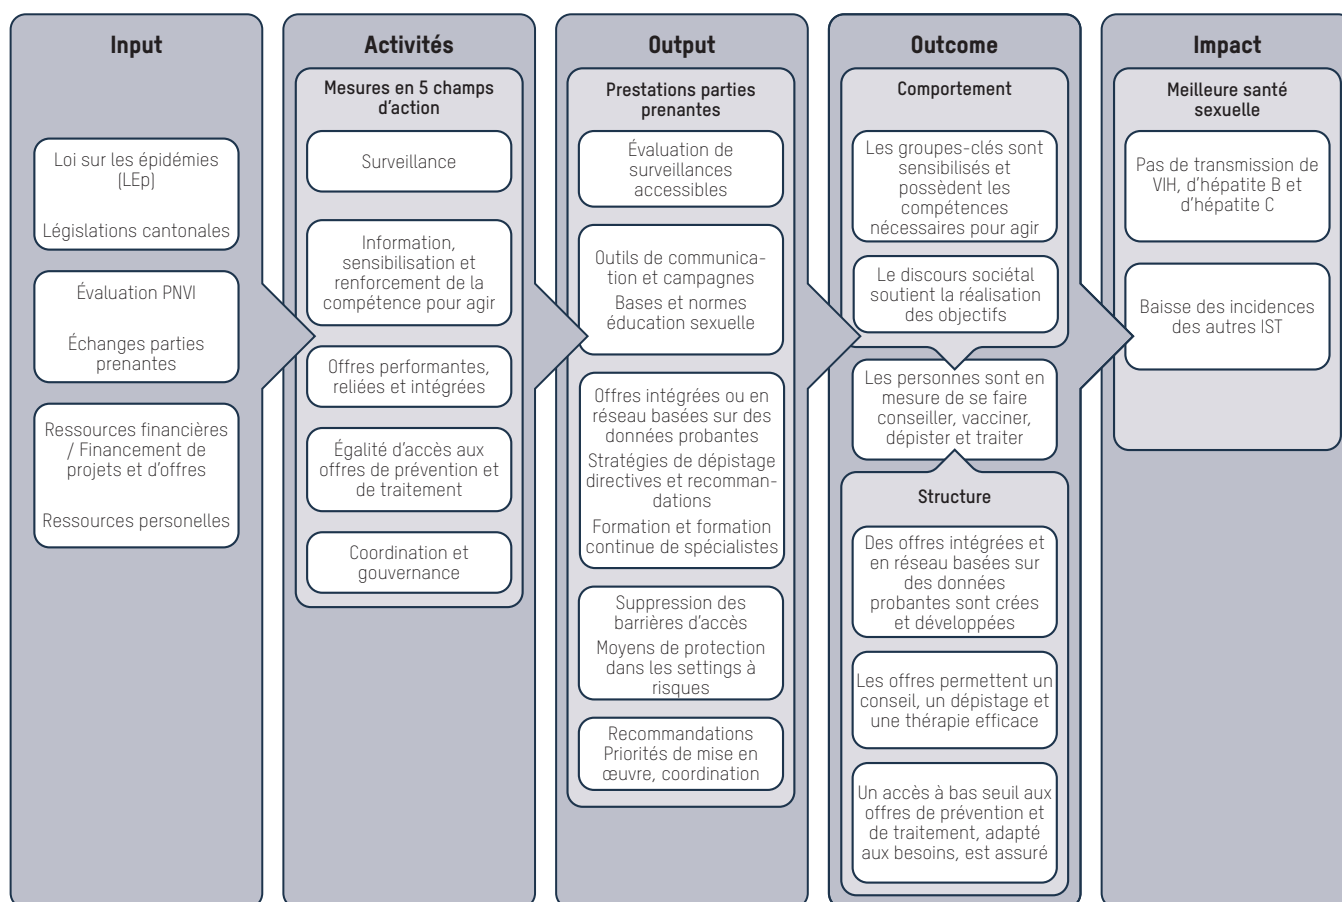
Input

Loi sur les épidémies (LEp)

Législations cantonales

Évaluation PNVI

Échanges parties prenantes

Ressources financières / Financement de projets et d'offres

Ressources personelles

Activités

Mesures en 5 champs d'action

Surveillance

Information, sensibilisation et renforcement de la compétence pour agir

Offres performantes, reliées et intégrées

Égalité d'accès aux offres de prévention et de traitement

Coordination et gouvernance

Output

Prestations parties prenantes

Évaluation de surveillances accessibles

Outils de communication et campagnes
Bases et normes éducation sexuelle

Offres intégrées ou en réseau basées sur des données probantes
Stratégies de dépistage directives et recommandations
Formation et formation continue de spécialistes

Suppression des barrières d'accès
Moyens de protection dans les settings à risques

Recommandations
Priorités de mise en œuvre, coordination

Outcome

Comportement

Les groupes-clés sont sensibilisés et possèdent les compétences nécessaires pour agir

Le discours sociétal soutient la réalisation des objectifs

Les personnes sont en mesure de se faire conseiller, vacciner, dépister et traiter

Structure

Des offres intégrées et en réseau basées sur des données probantes sont crées et développées

Les offres permettent un conseil, un dépistage et une thérapie efficace

Un accès à bas seuil aux offres de prévention et de traitement, adapté aux besoins, est assuré

Impact

Meilleure santé sexuelle

Pas de transmission de VIH, d'hépatite B et d'hépatite C

Baisse des incidences des autres IST